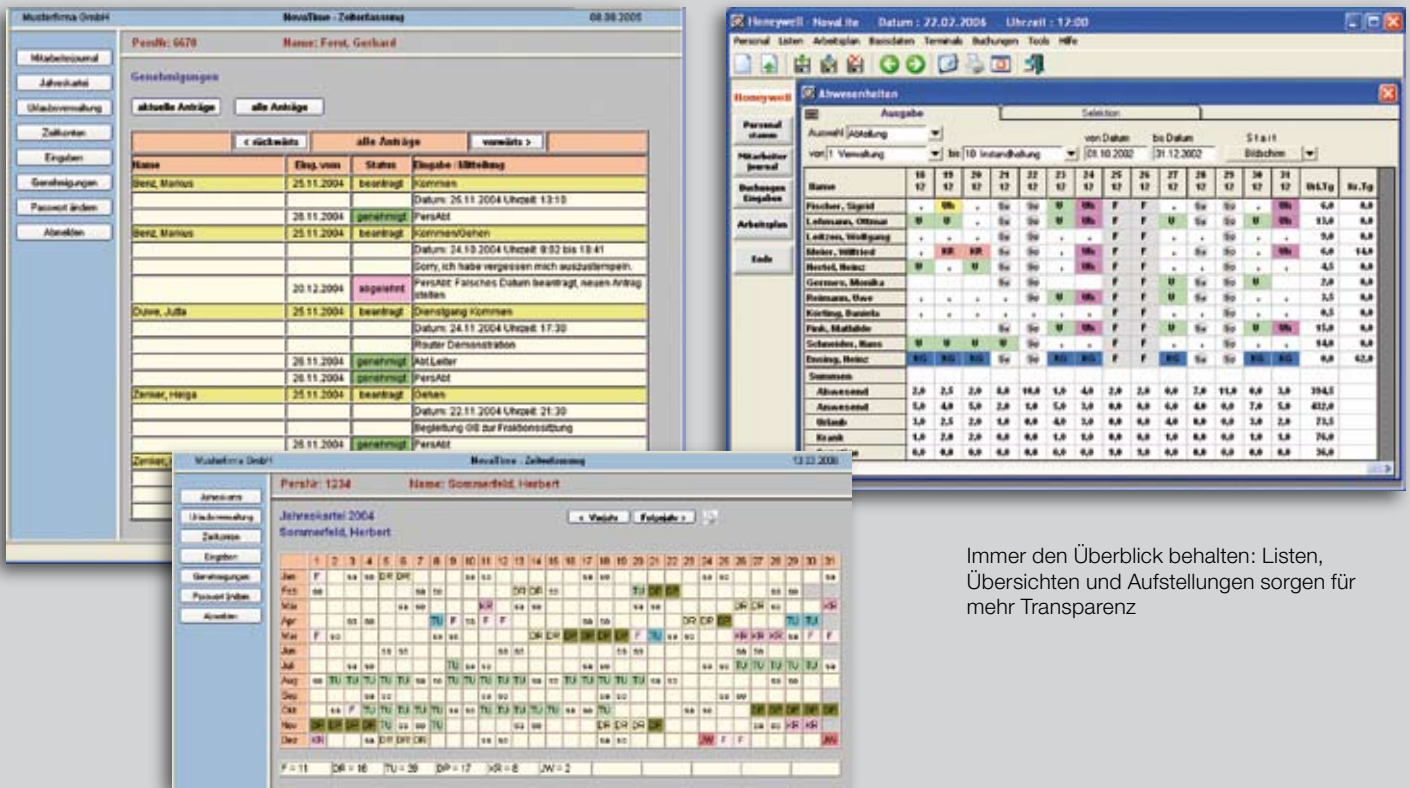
Musterfirma GmbH NovaTime - Zeiterfassung 08.08.2005

PersNr: 6670 Name: Forst, Gerhard

Mitarbeiterjournal
Jahreskartei
Urlaubsverwaltung
Zeitkonten
Eingaben
Genehmigungen
Passwort ändern
Abmelden

Genehmigungen

aktuelle Anträge alle Anträge

< rückwärts alle Anträge vorwärts >

| Name | Eing. vom | Status | Eingabe / Mitteilung |
|---|---|---|---|
| Benz, Marius | 25.11.2004 | beantragt | Kommen |
| | | | Datum: 25.11.2004 Uhrzeit: 13:10 |
| | 26.11.2004 | genehmigt | PersAbt |
| Benz, Marius | 25.11.2004 | beantragt | Kommen/Gehen |
| | | | Datum: 24.10.2004 Uhrzeit: 9:02 bis 18:41 |
| | | | Sorry, ich habe vergessen mich auszustempeln. |
| | 20.12.2004 | abgelehnt | PersAbt: Falsches Datum beantragt, neuen Antrag stellen |
| Duwe, Jutta | 25.11.2004 | beantragt | Dienstgang Kommen |
| | | | Datum: 24.11.2004 Uhrzeit: 17:30 |
| | | | Router Demonstration |
| | 26.11.2004 | genehmigt | Abt.Leiter |
| | 26.11.2004 | genehmigt | PersAbt |
| Zenker, Helga | 25.11.2004 | beantragt | Gehen |
| | | | Datum: 22.11.2004 Uhrzeit: 21:30 |
| | | | Begleitung GB zur Fraktionssitzung |
| | 26.11.2004 | genehmigt | PersAbt |

Honeywell - NovaLite Datum : 22.02.2006 Uhrzeit : 17:00

Personal Listen Arbeitsplan Basisdaten Terminals Buchungen Tools Hilfe

Honeywell
Personalstamm
Mitarbeiterjournal
Buchungen Eingaben
Arbeitsplan
Ende

Abwesenheiten

Ausgabe Selektion

Auswahl Abteilung von Datum bis Datum Start
von 1 Verwaltung bis 10 Instandhaltung 01.10.2002 31.12.2002 Bildschirm

Name
Fischer, Sigrid
Lehmann, Ottmar
Leitzen, Wolfgang
Meier, Willfried
Hertel, Heinz
Germers, Monika
Reimann, Uwe
Körting, Daniela
Fink, Mathilde
Schneider, Hans
Ewing, Heinz
Summen
Abwesend
Anwesend
Urlaub
Krank

Musterfirma GmbH NovaTime - Zeiterfassung 13.03.2006

PersNr: 1234 Name: Sommerfeld, Herbert

Jahreskartei
Urlaubsverwaltung
Zeitkonten
Eingaben
Genehmigungen
Passwort ändern
Abmelden

Jahreskartei 2004
Sommerfeld, Herbert

< Vorjahr Folgejahr >

Jan
Feb
Mär
Apr
Mai
Jun
Jul
Aug
Sep
Okt
Nov
Dez

F = 11 DR = 16 TU = 39 DP = 17 KR = 8 JW = 2

Immer den Überblick behalten: Listen, Übersichten und Aufstellungen sorgen für mehr Transparenz